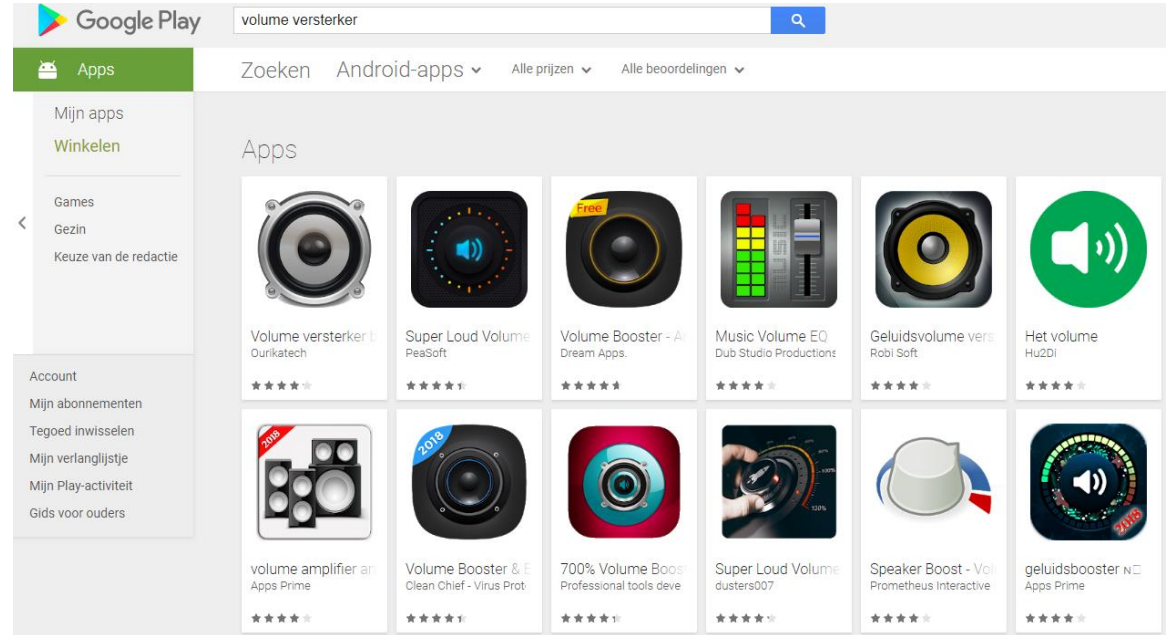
Google Play

volume versterker

Apps

Zoeken Android-apps Alle prijzen Alle beoordelingen

Mijn apps
Winkelen

Games
Gezin
Keuze van de redactie

Account
Mijn abonnementen
Tegoed inwisselen
Mijn verlanglijstje
Mijn Play-activiteit
Gids voor ouders

Apps

Free

MUSIC

Volume versterker
Ourikatech

Super Loud Volume
PeaSoft

Volume Booster - A
Dream Apps.

Music Volume EQ
Dub Studio Productions

Geluidsvolume vers
Robi Soft

Het volume
Hu2Di

2018

2018

volume amplifier ar
Apps Prime

Volume Booster & E
Clean Chief - Virus Prot

700% Volume Boos
Professional tools deve

Super Loud Volume
dusters007

Speaker Boost - Vo
Prometheus Interactive

geluidsbooster N
Apps Prime